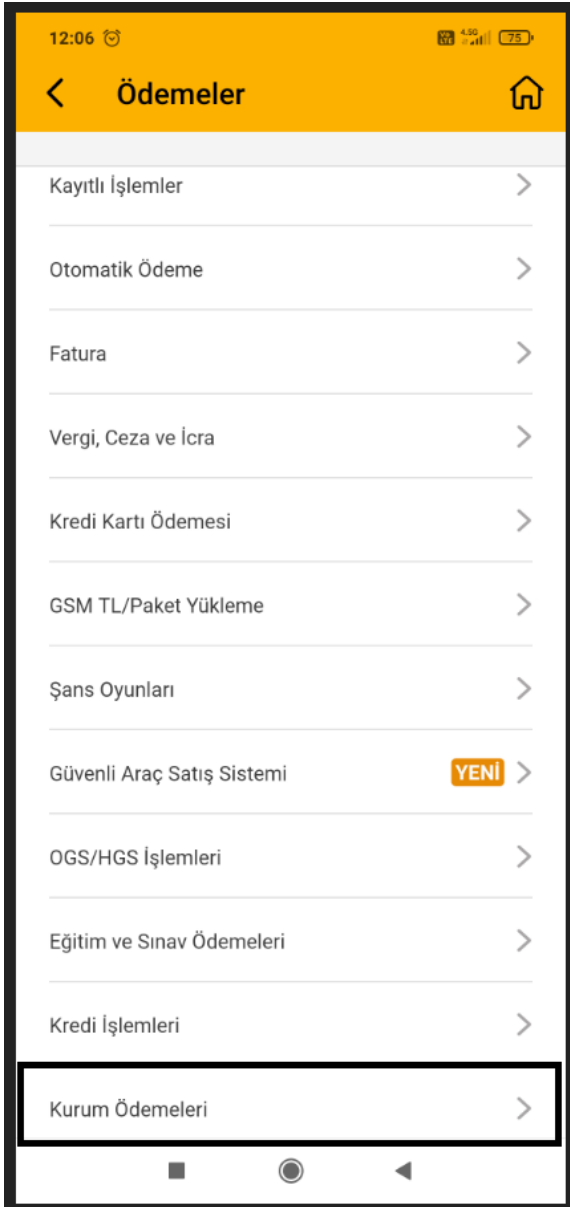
12:06

4.5G 75

Ödemeler

Kayıtlı İşlemler

Otomatik Ödeme

Fatura

Vergi, Ceza ve İcra

Kredi Kartı Ödemesi

GSM TL/Paket Yükleme

Şans Oyunları

Güvenli Araç Satış Sistemi YENİ

OGS/HGS İşlemleri

Eğitim ve Sınav Ödemeleri

Kredi İşlemleri

Kurum Ödemeleri